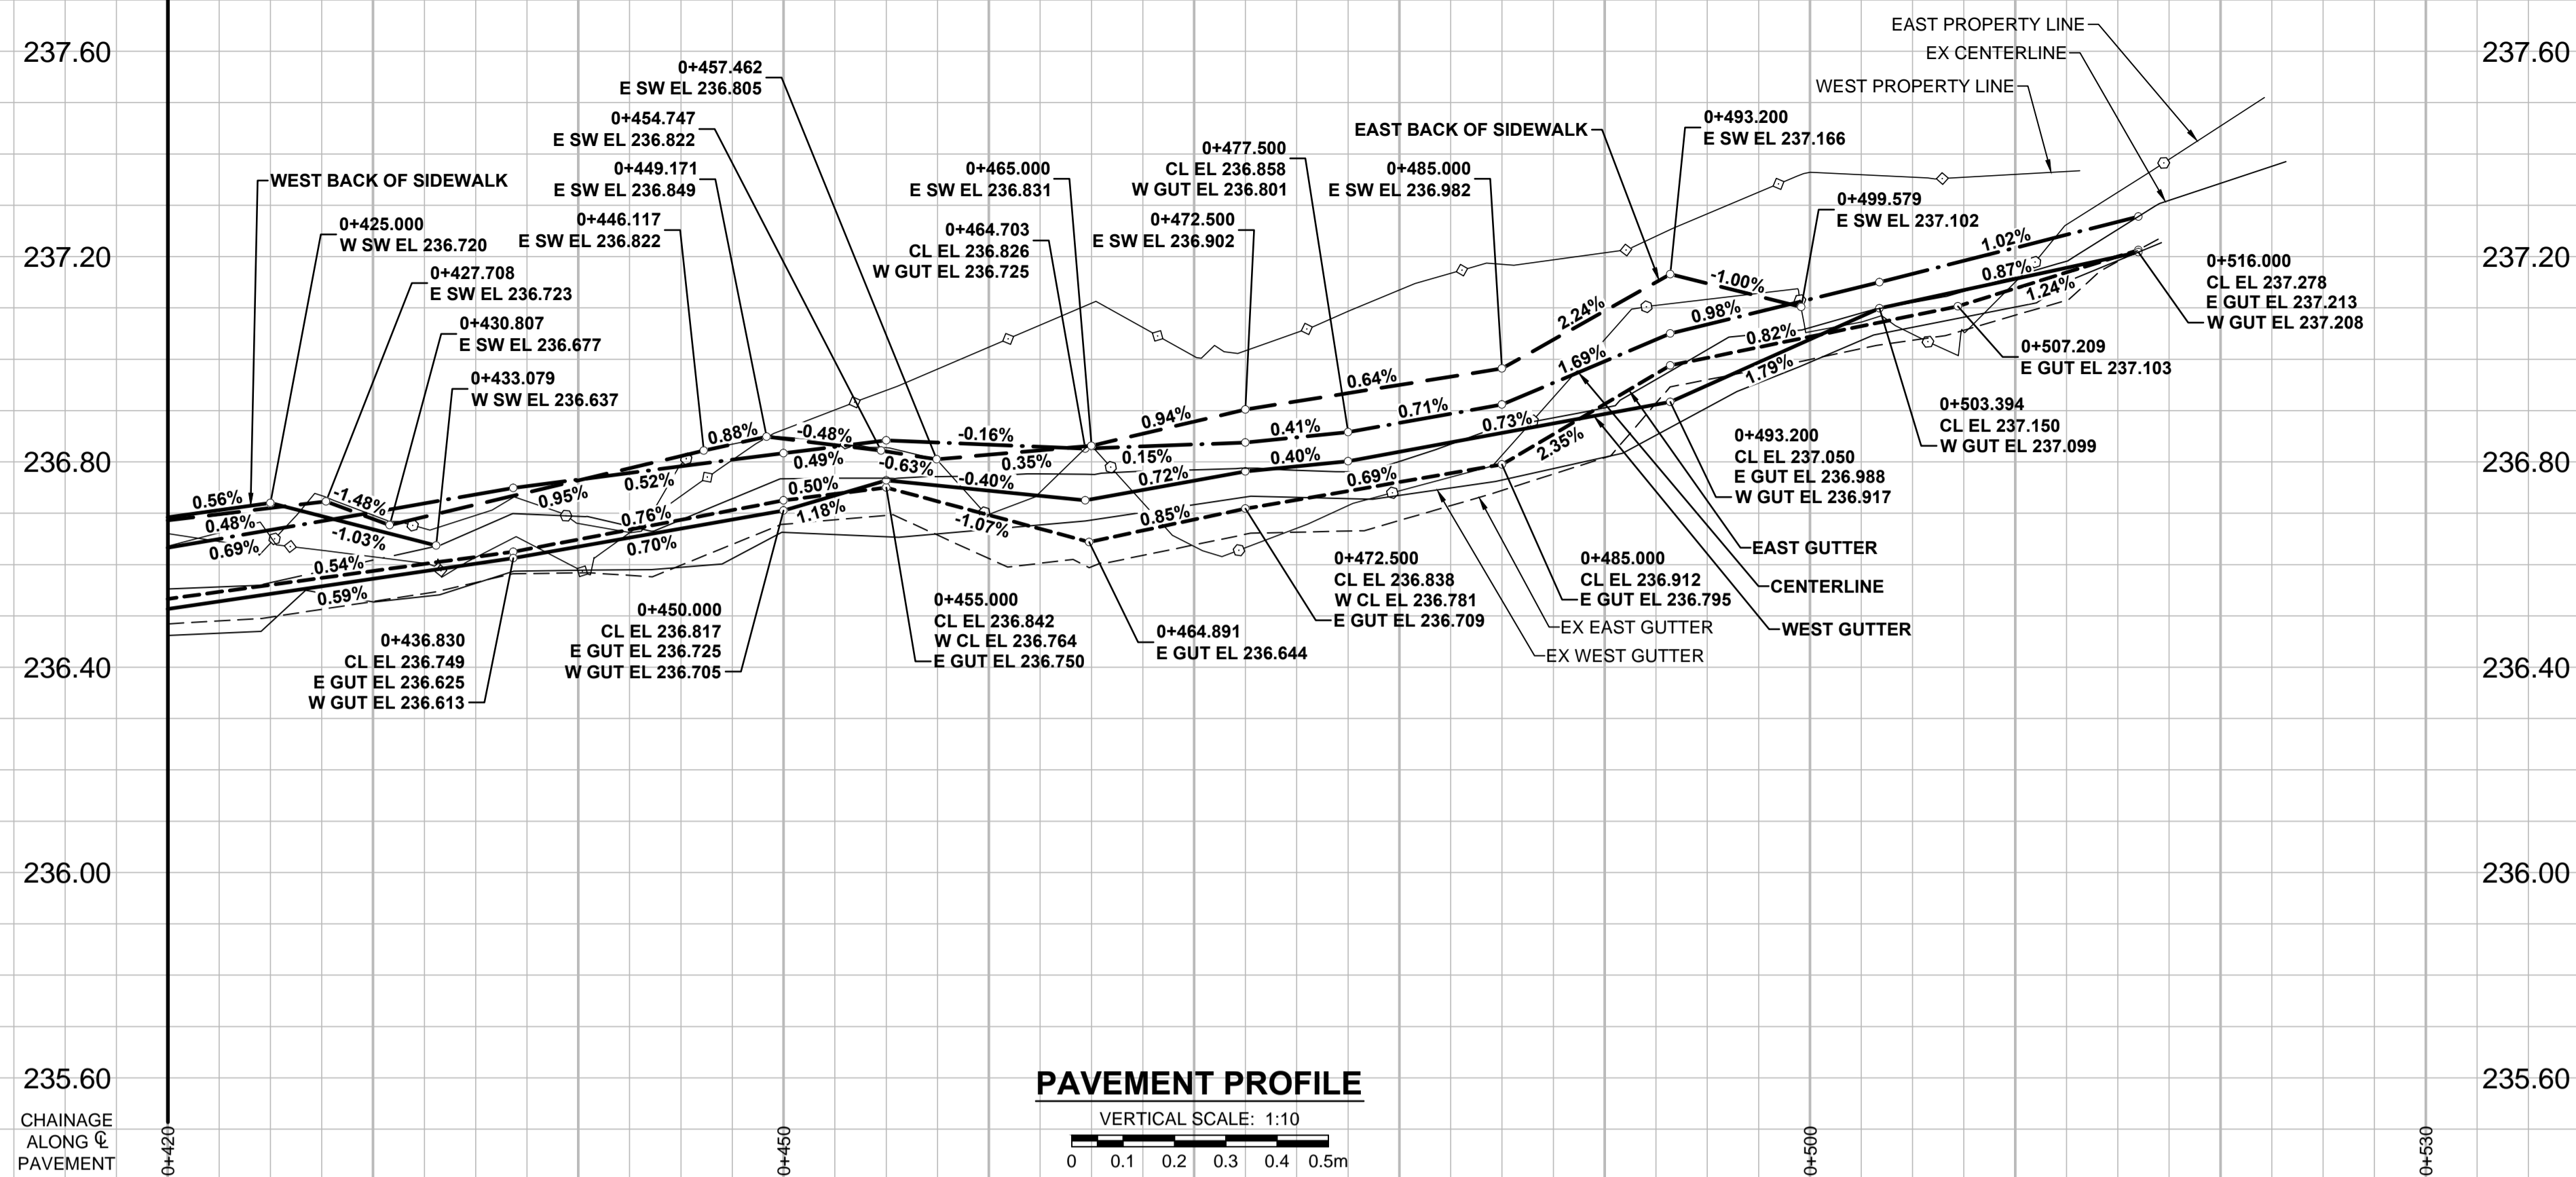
237.60
237.20
236.80
236.40
236.00
235.60

237.60
237.20
236.80
236.40
236.00
235.60

EAST PROPERTY LINE
EX CENTERLINE
WEST PROPERTY LINE

0+457.462
E SW EL 236.805

0+454.747
E SW EL 236.822

0+449.171
E SW EL 236.849

0+446.117
E SW EL 236.822

WEST BACK OF SIDEWALK

0+425.000
W SW EL 236.720

0+427.708
E SW EL 236.723

0+430.807
E SW EL 236.677

0+433.079
W SW EL 236.637

0+465.000
E SW EL 236.831

0+464.703
CL EL 236.826
W GUT EL 236.725

0+477.500
CL EL 236.858
W GUT EL 236.801

0+472.500
E SW EL 236.902

EAST BACK OF SIDEWALK

0+485.000
E SW EL 236.982

0+493.200
E SW EL 237.166

0+499.579
E SW EL 237.102

0+516.000
CL EL 237.278
E GUT EL 237.213
W GUT EL 237.208

0+507.209
E GUT EL 237.103

0+503.394
CL EL 237.150
W GUT EL 237.099

0+493.200
CL EL 237.050
E GUT EL 236.988
W GUT EL 236.917

EAST GUTTER
CENTERLINE
WEST GUTTER

0+485.000
CL EL 236.912
E GUT EL 236.795

EX EAST GUTTER
EX WEST GUTTER

0+472.500
CL EL 236.838
W CL EL 236.781
E GUT EL 236.709

0+464.891
E GUT EL 236.644

0+455.000
CL EL 236.842
W CL EL 236.764
E GUT EL 236.750

0+450.000
CL EL 236.817
E GUT EL 236.725
W GUT EL 236.705

0+436.830
CL EL 236.749
E GUT EL 236.625
W GUT EL 236.613

0.56%
0.48%
0.69%
-1.48%
-1.03%
0.54%
0.59%
0.95%
0.52%
0.76%
0.70%
0.88%
-0.48%
0.49%
0.50%
1.18%
-0.63%
-0.16%
-0.40%
-1.07%
0.35%
0.94%
0.15%
0.72%
0.85%
0.41%
0.40%
0.64%
0.71%
0.69%
0.73%
2.35%
2.24%
1.69%
-1.00%
0.98%
0.82%
1.79%
1.02%
0.87%
1.24%

PAVEMENT PROFILE
VERTICAL SCALE: 1:10
0 0.1 0.2 0.3 0.4 0.5m

CHAINAGE
ALONG ℄
PAVEMENT
0+420
0+450
0+500
0+530